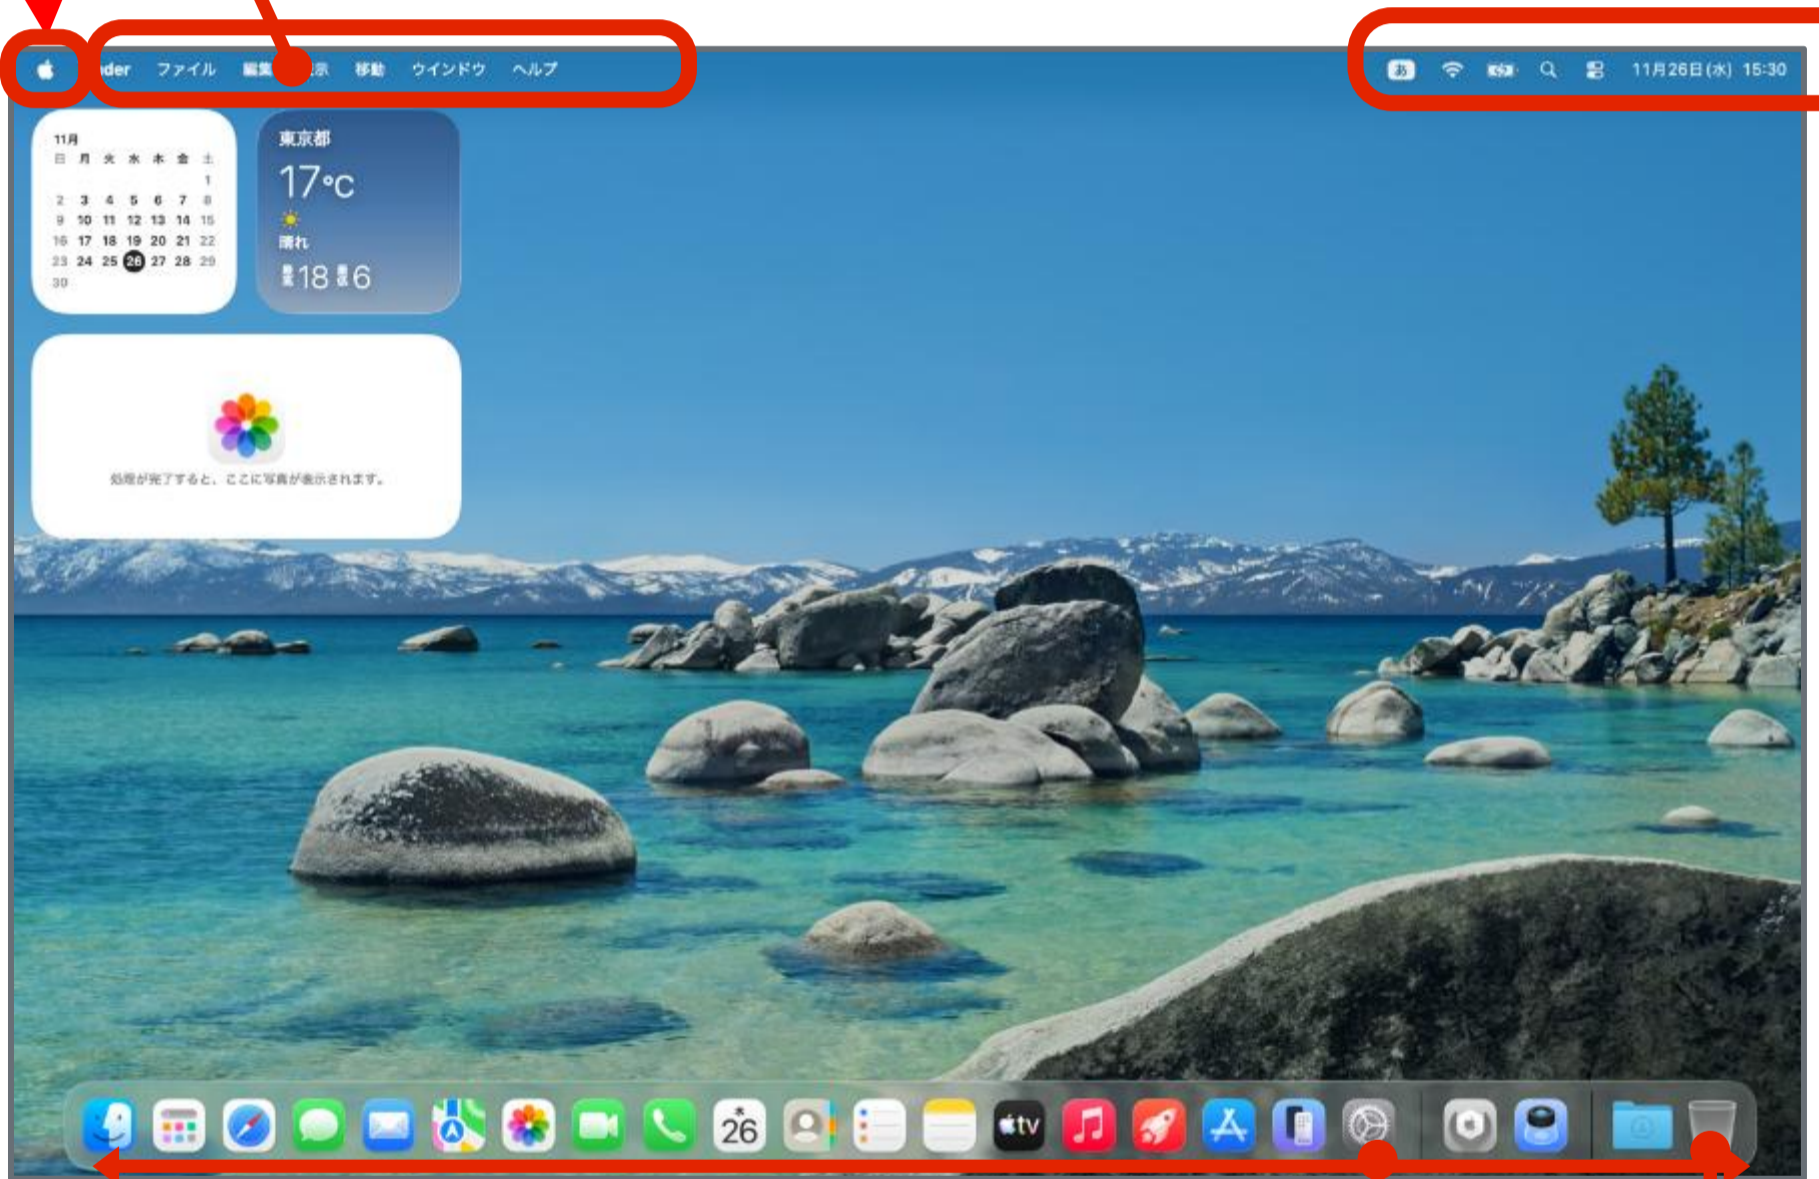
nder ファイル 編集 表示 移動 ウインドウ ヘルプ

あ 11月26日(水) 15:30

11月

| 日 | 月 | 火 | 水 | 木 | 金 | 土 |
|---|---|---|---|---|---|---|
| | | | | | | 1 |
| 2 | 3 | 4 | 5 | 6 | 7 | 8 |
| 9 | 10 | 11 | 12 | 13 | 14 | 15 |
| 16 | 17 | 18 | 19 | 20 | 21 | 22 |
| 23 | 24 | 25 | 26 | 27 | 28 | 29 |
| 30 | | | | | | |

東京都
17°C
晴れ
最高18 最低6

処理が完了すると、ここに写真が表示されます。

26
tv